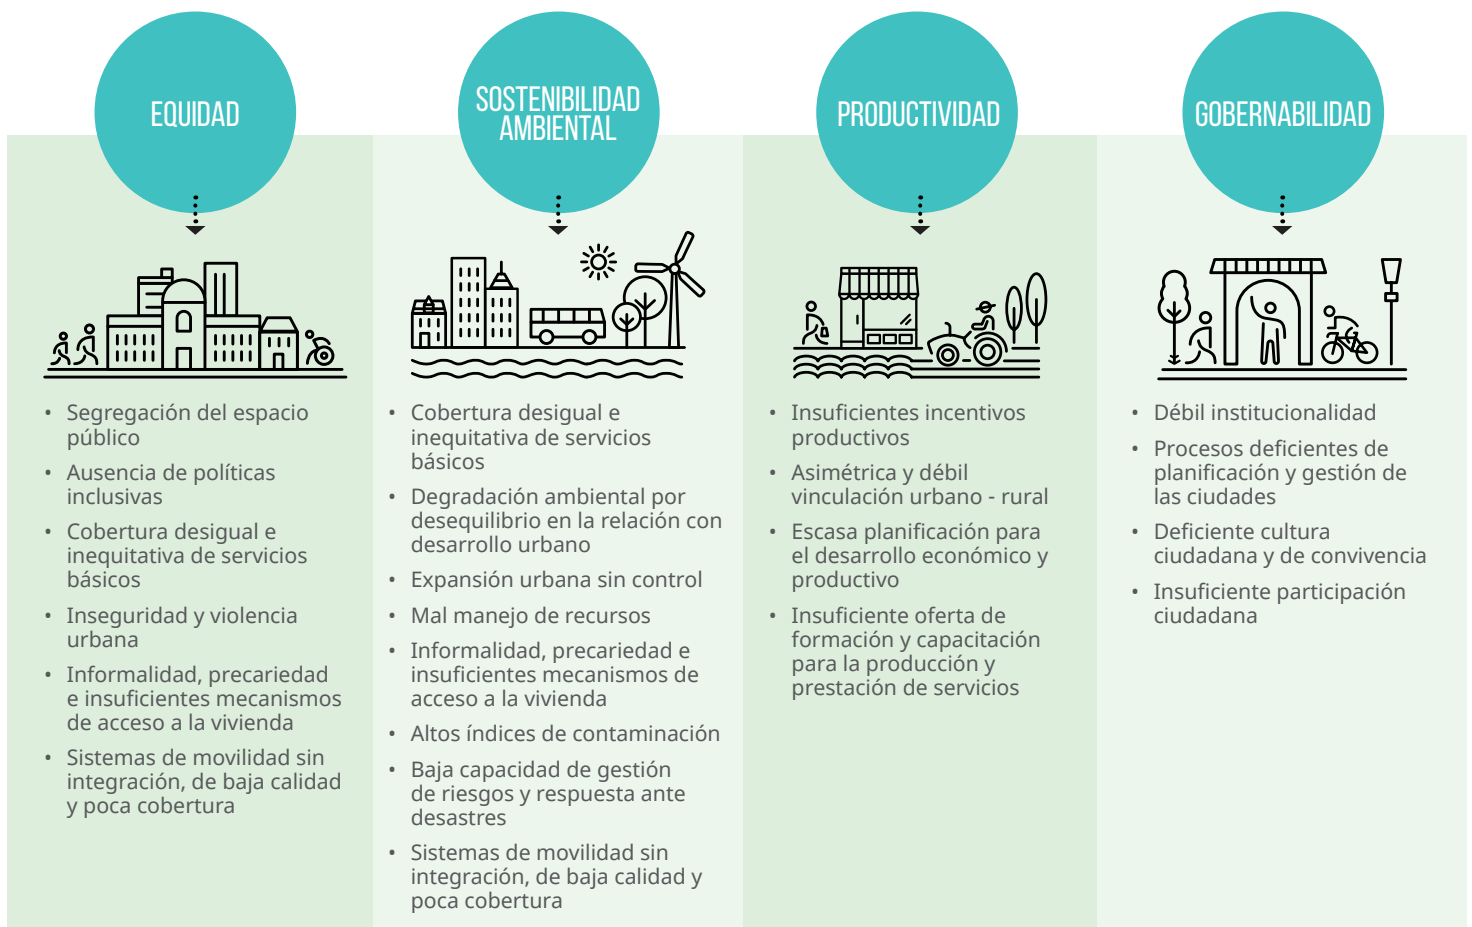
EQUIDAD

• Segregación del espacio público
• Ausencia de políticas inclusivas
• Cobertura desigual e inequitativa de servicios básicos
• Inseguridad y violencia urbana
• Informalidad, precariedad e insuficientes mecanismos de acceso a la vivienda
• Sistemas de movilidad sin integración, de baja calidad y poca cobertura

SOSTENIBILIDAD AMBIENTAL

• Cobertura desigual e inequitativa de servicios básicos
• Degradación ambiental por desequilibrio en la relación con desarrollo urbano
• Expansión urbana sin control
• Mal manejo de recursos
• Informalidad, precariedad e insuficientes mecanismos de acceso a la vivienda
• Altos índices de contaminación
• Baja capacidad de gestión de riesgos y respuesta ante desastres
• Sistemas de movilidad sin integración, de baja calidad y poca cobertura

PRODUCTIVIDAD

• Insuficientes incentivos productivos
• Asimétrica y débil vinculación urbano - rural
• Escasa planificación para el desarrollo económico y productivo
• Insuficiente oferta de formación y capacitación para la producción y prestación de servicios

GOBERNABILIDAD

• Débil institucionalidad
• Procesos deficientes de planificación y gestión de las ciudades
• Deficiente cultura ciudadana y de convivencia
• Insuficiente participación ciudadana